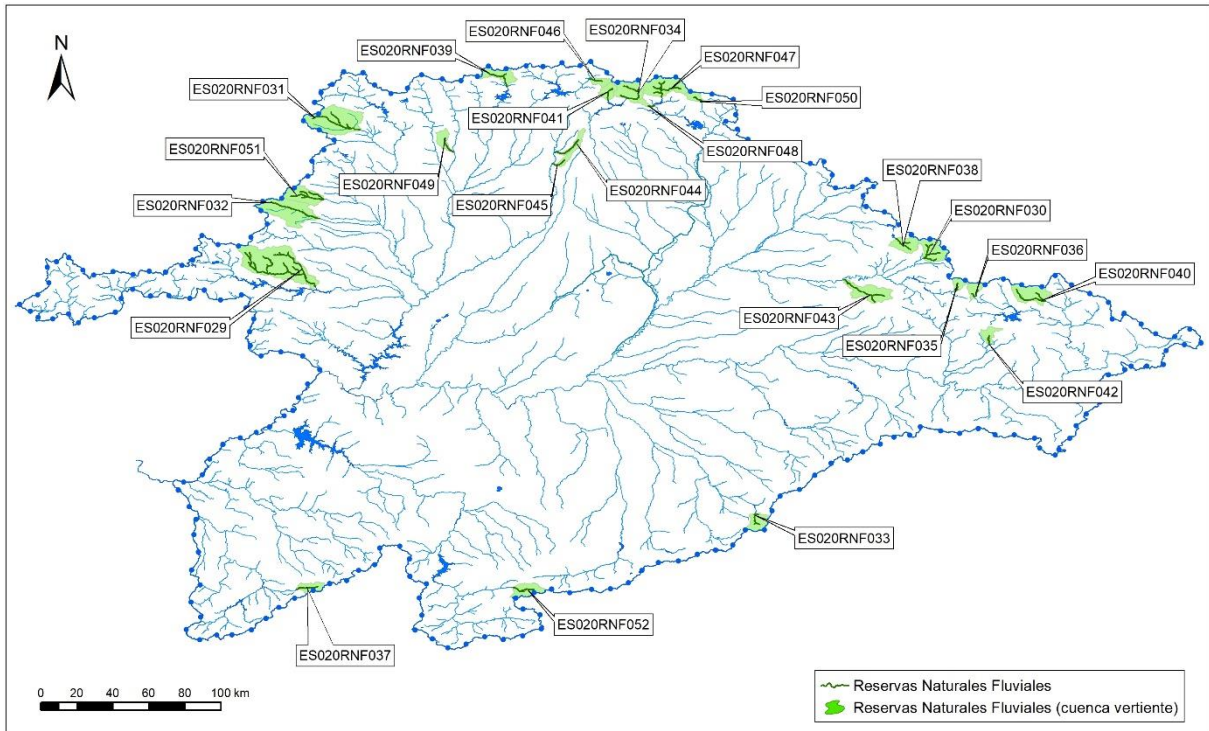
N

ES020RNF039
ES020RNF046
ES020RNF034
ES020RNF047
ES020RNF031
ES020RNF050
ES020RNF041
ES020RNF048
ES020RNF051
ES020RNF049
ES020RNF044
ES020RNF038
ES020RNF032
ES020RNF045
ES020RNF030
ES020RNF036
ES020RNF040
ES020RNF029
ES020RNF043
ES020RNF035
ES020RNF042
ES020RNF033
ES020RNF052
ES020RNF037

0 20 40 60 80 100 km

Reservas Naturales Fluviales
Reservas Naturales Fluviales (cuenca vertiente)